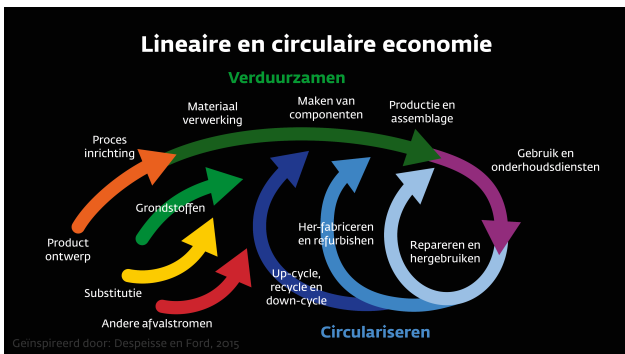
Lineaire en circulaire economie

Verduurzamen

Materiaal verwerking

Maken van componenten

Productie en assemblage

Proces inrichting

Gebruik en onderhoudsdiensten

Grondstoffen

Her-fabriceren en refurbishen

Repareren en hergebruiken

Product ontwerp

Substitutie

Up-cycle, recycle en down-cycle

Andere afvalstromen

Circulariseren

Geïnspireerd door: Despeisse en Ford, 2015